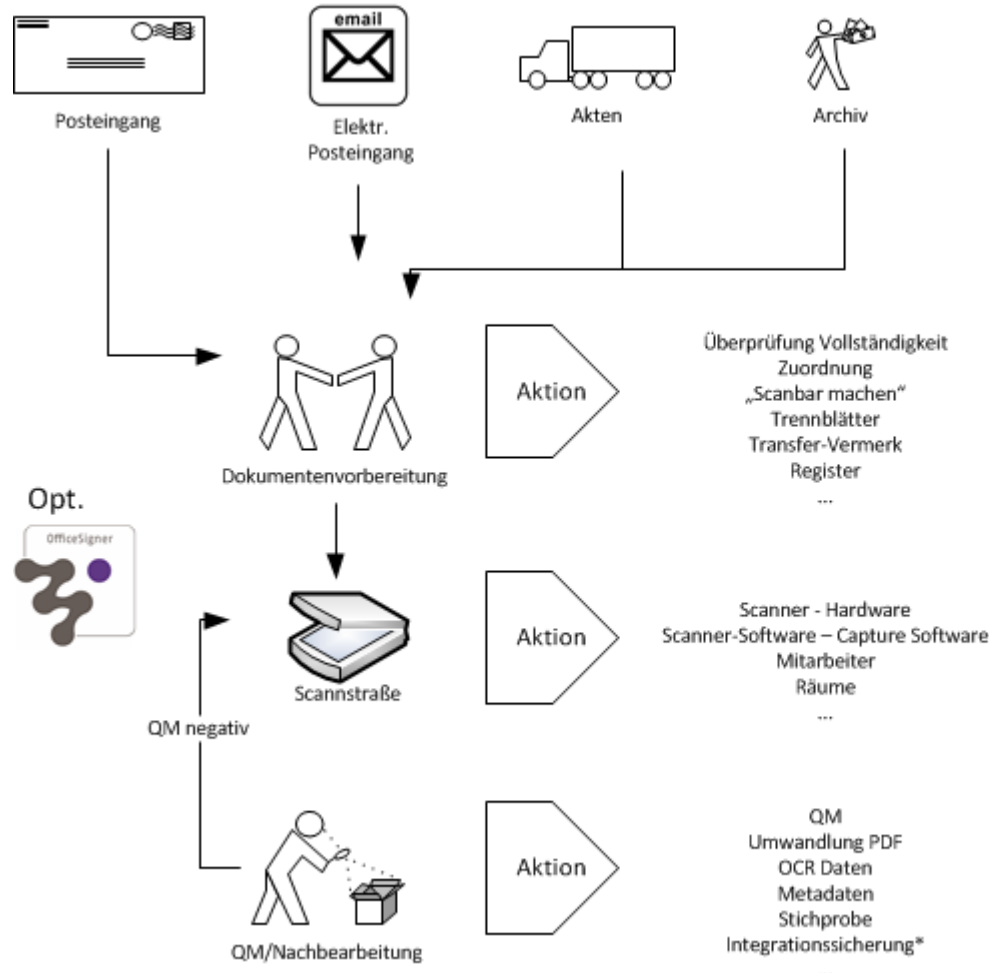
email

Posteingang

Elektr. Posteingang

Akten

Archiv

Dokumentenvorbereitung

Aktion

Überprüfung Vollständigkeit
Zuordnung
„Scanbar machen"
Trennblätter
Transfer-Vermerk
Register
...

Opt.

OfficeSigner

Scannstraße

Aktion

Scanner - Hardware
Scanner-Software – Capture Software
Mitarbeiter
Räume
...

QM negativ

QM/Nachbearbeitung

Aktion

QM
Umwandlung PDF
OCR Daten
Metadaten
Stichprobe
Integrationssicherung*